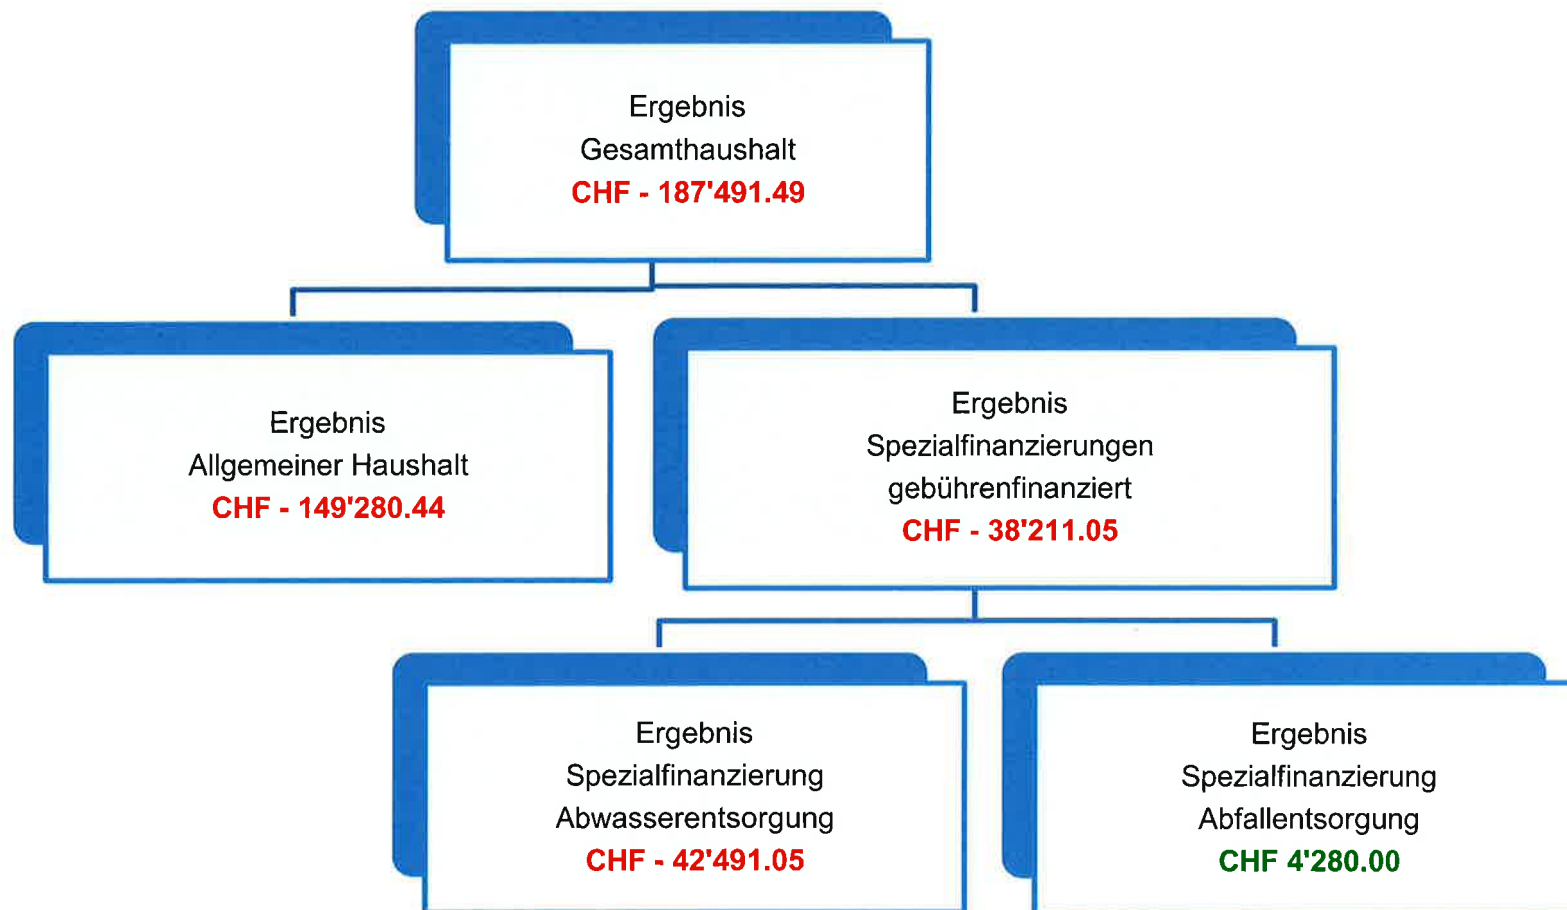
Ergebnis
Gesamthaushalt
CHF - 187'491.49

Ergebnis
Allgemeiner Haushalt
CHF - 149'280.44

Ergebnis
Spezialfinanzierungen
gebührenfinanziert
CHF - 38'211.05

Ergebnis
Spezialfinanzierung
Abwasserentsorgung
CHF - 42'491.05

Ergebnis
Spezialfinanzierung
Abfallentsorgung
CHF 4'280.00